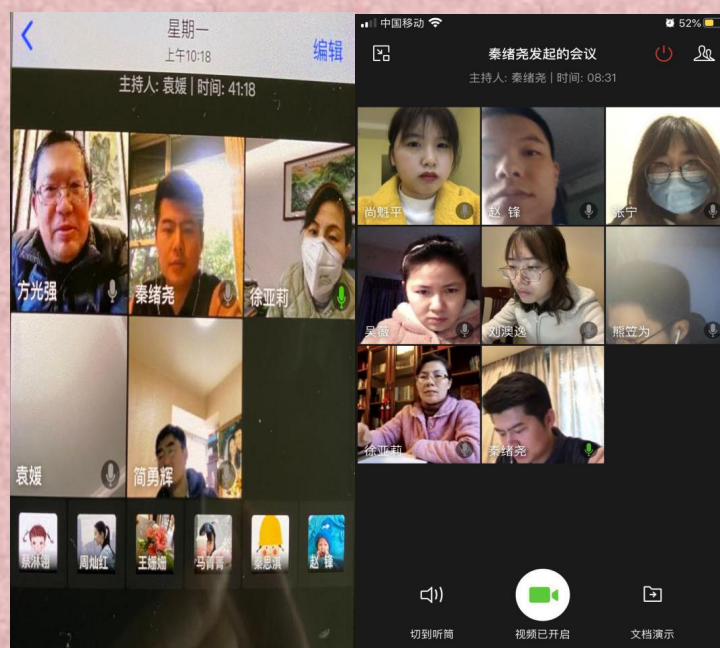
星期一
上午10:18
编辑
主持人: 袁媛 | 时间: 41:18

方光强
秦绪尧
徐亚莉
袁媛
简勇辉

蔡淋珊
周灿红
王姗姗
马青青
秦思清
赵锋

中国移动
52%
秦绪尧发起的会议
主持人: 秦绪尧 | 时间: 08:31

尚魁平
赵锋
张宁
吴薇
刘澳逸
熊立为
徐亚莉
秦绪尧

切到听筒
视频已开启
文档演示